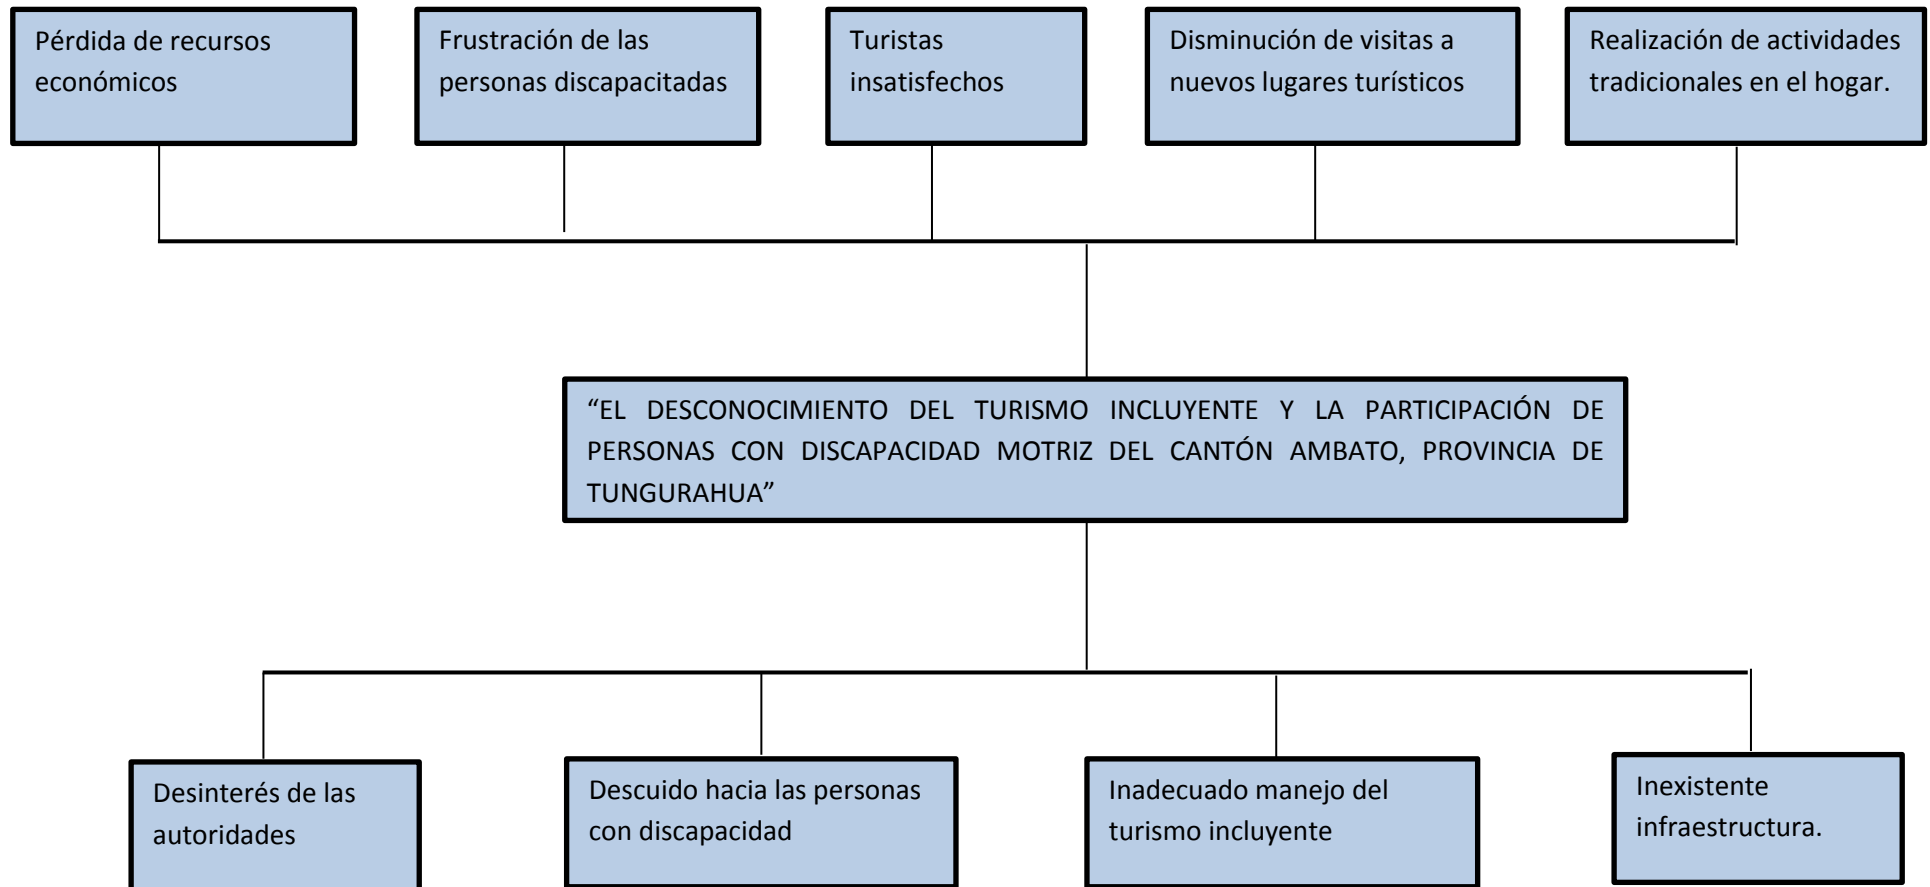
Pérdida de recursos económicos

Frustración de las personas discapacitadas

Turistas insatisfechos

Disminución de visitas a nuevos lugares turísticos

Realización de actividades tradicionales en el hogar.

“EL DESCONOCIMIENTO DEL TURISMO INCLUYENTE Y LA PARTICIPACIÓN DE PERSONAS CON DISCAPACIDAD MOTRIZ DEL CANTÓN AMBATO, PROVINCIA DE TUNGURAHUA”

Desinterés de las autoridades

Descuido hacia las personas con discapacidad

Inadecuado manejo del turismo incluyente

Inexistente infraestructura.